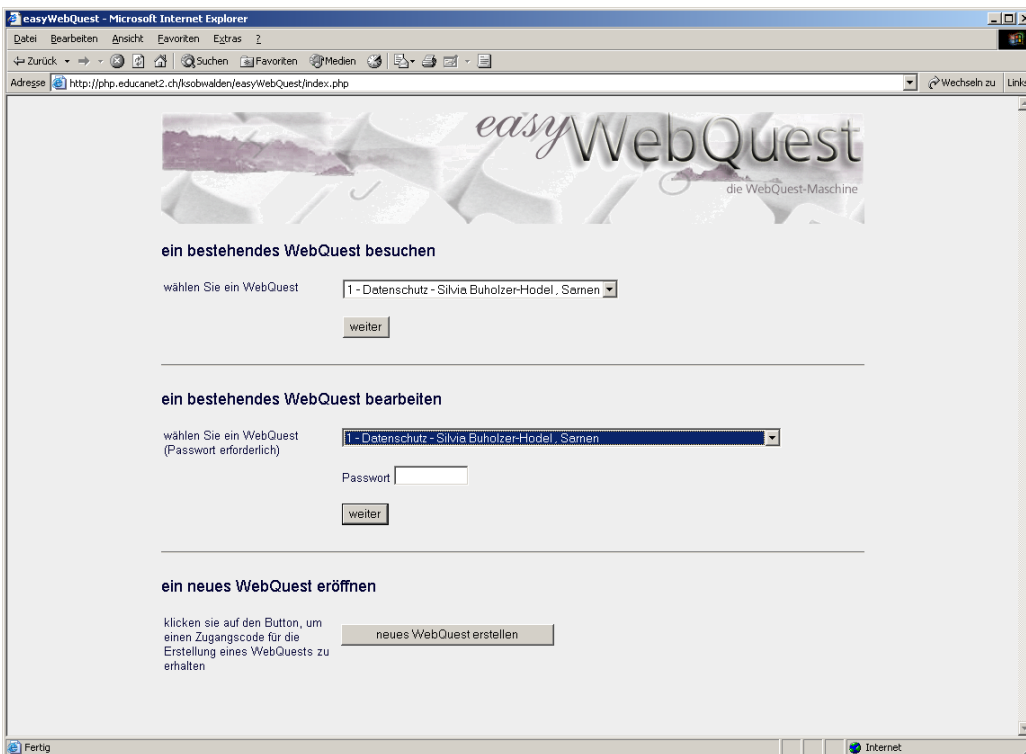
easyWebQuest - Microsoft Internet Explorer

Datei Bearbeiten Ansicht Favoriten Extras ?

Zurück Suchen Favoriten Medien

Adresse http://php.educanet2.ch/ksobwalden/easyWebQuest/index.php Wechseln zu Links

easyWebQuest
die WebQuest-Maschine

ein bestehendes WebQuest besuchen

wählen Sie ein WebQuest 1 - Datenschutz - Silvia Buholzer-Hodel , Sarnen

weiter

ein bestehendes WebQuest bearbeiten

wählen Sie ein WebQuest (Passwort erforderlich) 1 - Datenschutz - Silvia Buholzer-Hodel , Sarnen

Passwort

weiter

ein neues WebQuest eröffnen

klicken sie auf den Button, um einen Zugangscode für die Erstellung eines WebQuests zu erhalten

neues WebQuest erstellen

Fertig Internet